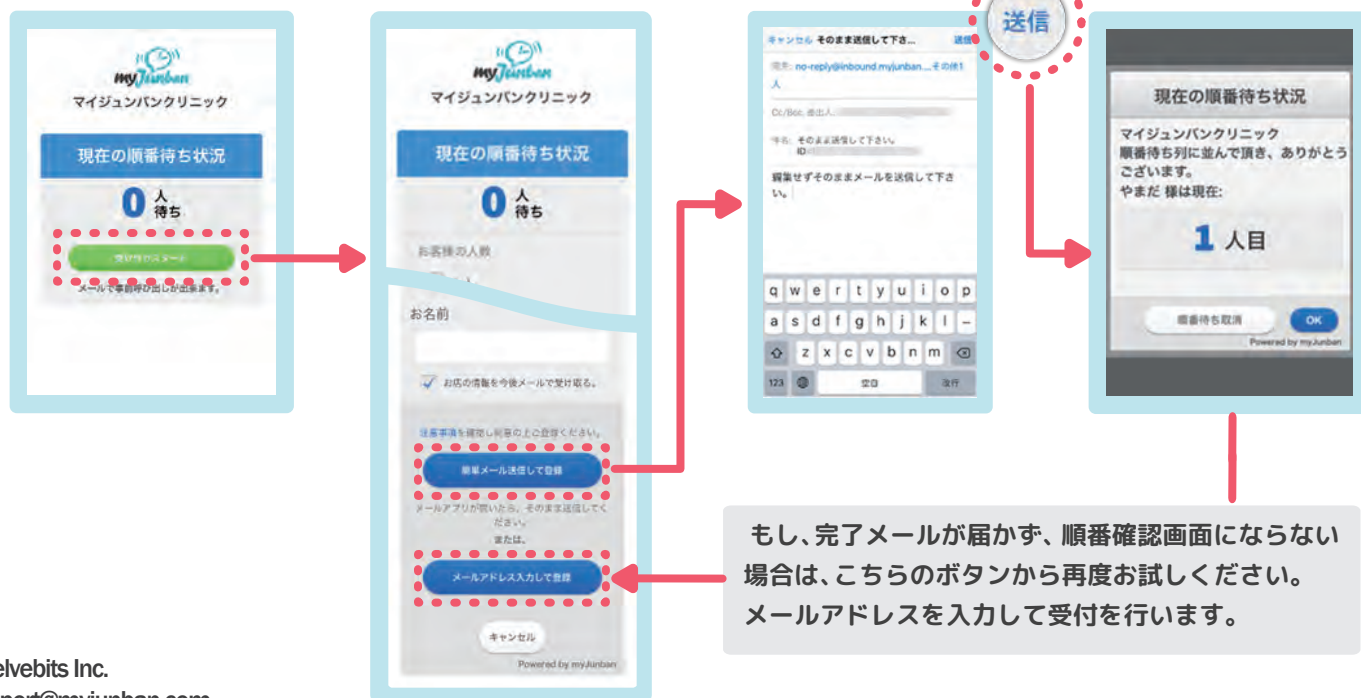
myJunban
マイジュンバンクリニック
現在の順番待ち状況
0 人待ち
受付待ちスタート
メールで事前呼び出しが出来ます。

myJunban
マイジュンバンクリニック
現在の順番待ち状況
0 人待ち
お客様の人数
お名前
お店の情報を今後メールで受け取る。
注意事項を確認し同意の上ご登録ください。
簡単メール送信して登録
メールアプリが開いたら、そのまま送信してください。
または、
メールアドレス入力して登録
キャンセル
Powered by myJunban

キャンセル そのまま送信して下さ... 送信
宛先: no-reply@inbound.myjunban....その他1人
Cc/Bcc, 差出人:
件名: そのまま送信して下さい。 ID
編集せずそのままメールを送信して下さい。
q w e r t y u i o p
a s d f g h j k l -
z x c v b n m
123 空白 改行

送信

現在の順番待ち状況
マイジュンバンクリニック
順番待ち列に並んで頂き、ありがとうございます。
やまだ 様は現在:
1 人目
順番待ち取消 OK
Powered by myJunban

もし、完了メールが届かず、順番確認画面にならない場合は、こちらのボタンから再度お試しください。
メールアドレスを入力して受付を行います。

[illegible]elvebits Inc.
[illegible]